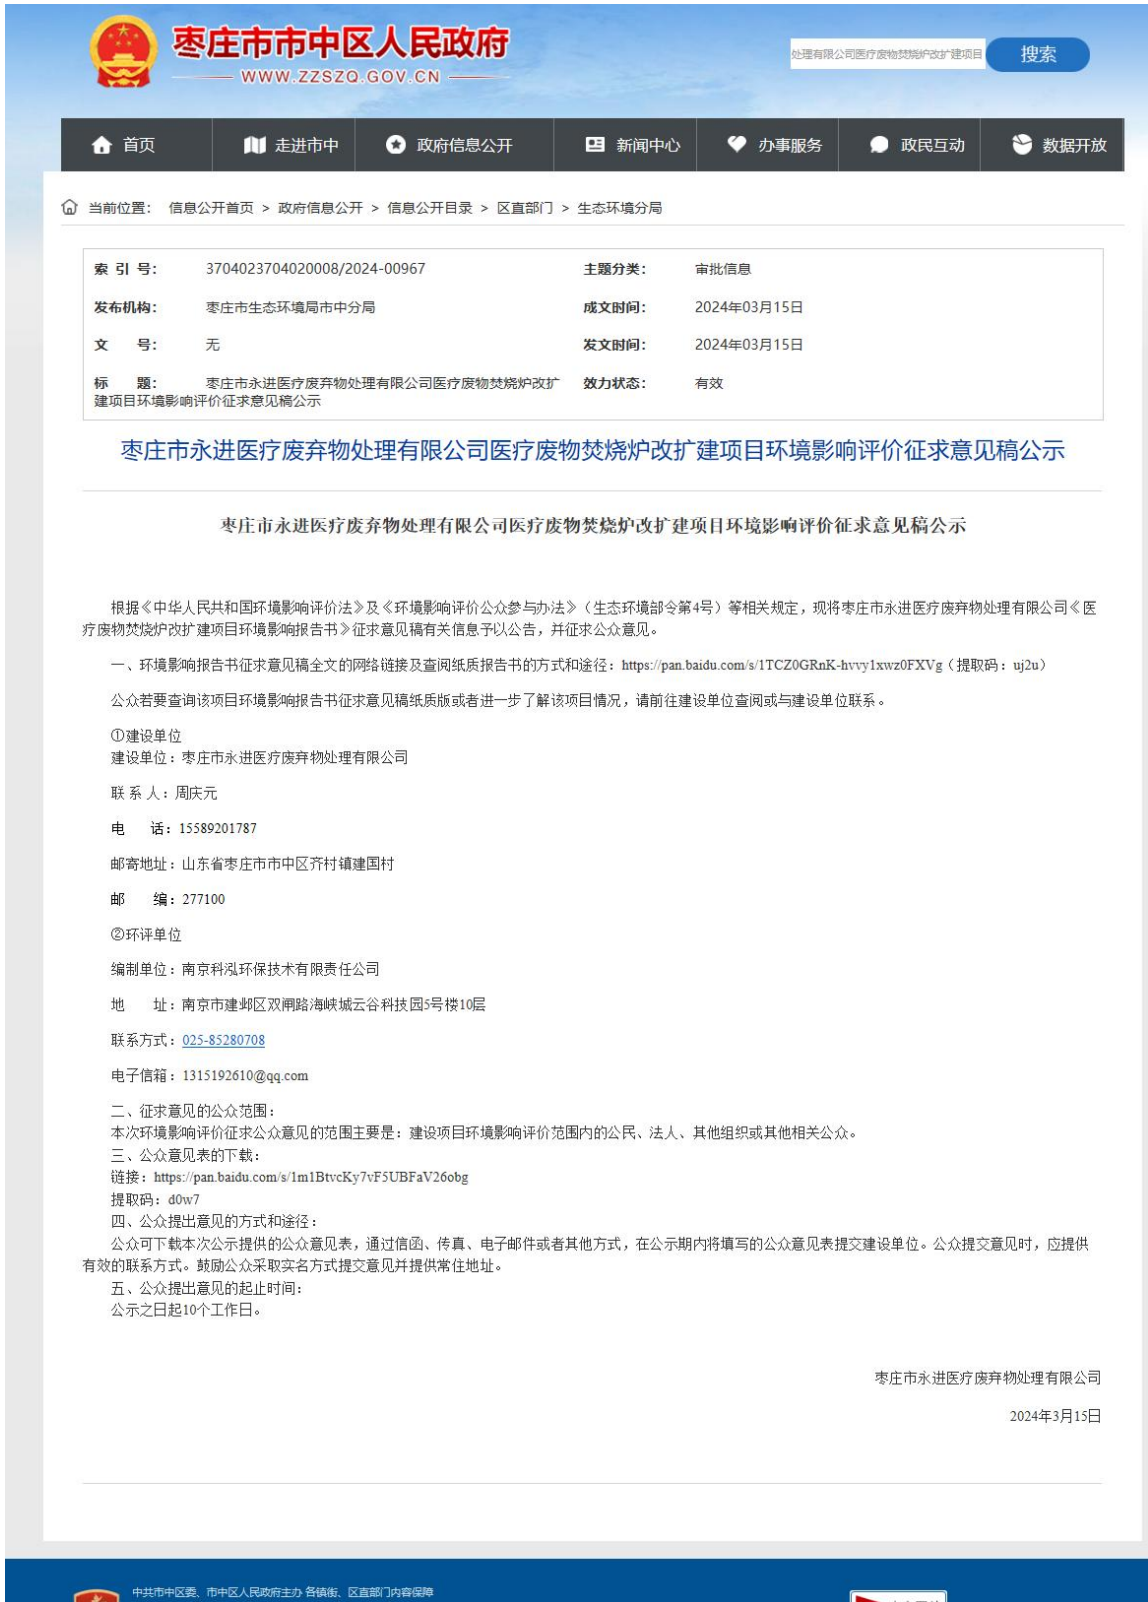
枣庄市市中区人民政府
WWW.ZZSZQ.GOV.CN

处理有限公司医疗废物焚烧炉改扩建项目
搜索

首页　走进市中　政府信息公开　新闻中心　办事服务　政民互动　数据开放

当前位置： 信息公开首页 > 政府信息公开 > 信息公开目录 > 区直部门 > 生态环境分局

| 索引号: | 3704023704020008/2024-00967 | 主题分类: | 审批信息 |
|---|---|---|---|
| 发布机构: | 枣庄市生态环境局市中分局 | 成文时间: | 2024年03月15日 |
| 文　号: | 无 | 发文时间: | 2024年03月15日 |
| 标　题: | 枣庄市永进医疗废弃物处理有限公司医疗废物焚烧炉改扩建项目环境影响评价征求意见稿公示 | 效力状态: | 有效 |

枣庄市永进医疗废弃物处理有限公司医疗废物焚烧炉改扩建项目环境影响评价征求意见稿公示

枣庄市永进医疗废弃物处理有限公司医疗废物焚烧炉改扩建项目环境影响评价征求意见稿公示

根据《中华人民共和国环境影响评价法》及《环境影响评价公众参与办法》（生态环境部令第4号）等相关规定，现将枣庄市永进医疗废弃物处理有限公司《医疗废物焚烧炉改扩建项目环境影响报告书》征求意见稿有关信息予以公告，并征求公众意见。

一、环境影响报告书征求意见稿全文的网络链接及查阅纸质报告书的方式和途径：https://pan.baidu.com/s/1TCZ0GRnK-hvvy1xwz0FXVg（提取码：uj2u）

公众若要查询该项目环境影响报告书征求意见稿纸质版或者进一步了解该项目情况，请前往建设单位查阅或与建设单位联系。

①建设单位
建设单位：枣庄市永进医疗废弃物处理有限公司

联系人：周庆元

电　话：15589201787

邮寄地址：山东省枣庄市市中区齐村镇建国村

邮　编：277100

②环评单位

编制单位：南京科泓环保技术有限责任公司

地　址：南京市建邺区双闸路海峡城云谷科技园5号楼10层

联系方式：025-85280708

电子信箱：1315192610@qq.com

二、征求意见的公众范围：
本次环境影响评价征求公众意见的范围主要是：建设项目环境影响评价范围内的公民、法人、其他组织或其他相关公众。
三、公众意见表的下载：
链接：https://pan.baidu.com/s/1m1BtvcKy7vF5UBFaV26obg
提取码：d0w7
四、公众提出意见的方式和途径：
公众可下载本次公示提供的公众意见表，通过信函、传真、电子邮件或者其他方式，在公示期内将填写的公众意见表提交建设单位。公众提交意见时，应提供有效的联系方式。鼓励公众采取实名方式提交意见并提供常住地址。
五、公众提出意见的起止时间：
公示之日起10个工作日。

枣庄市永进医疗废弃物处理有限公司

2024年3月15日

中共市中区委、市中区人民政府主办 各镇街、区直部门内容保障